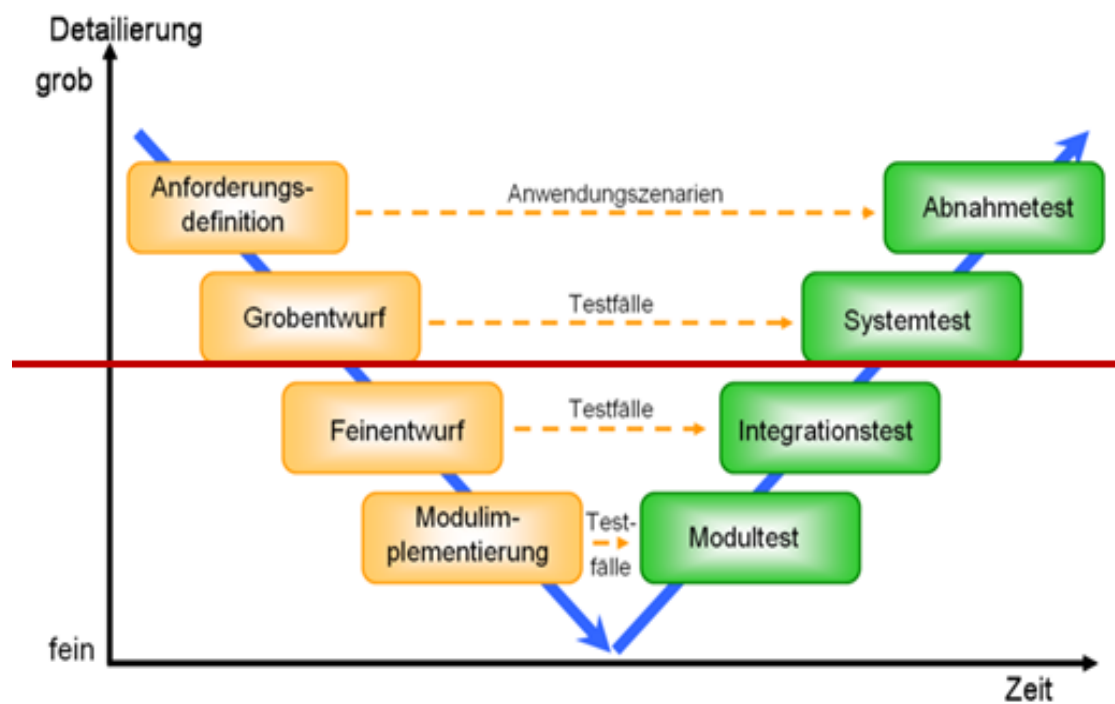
Detailierung

grob

Anforderungsdefinition

Anwendungszenarien

Abnahmetest

Grobentwurf

Testfälle

Systemtest

Feinentwurf

Testfälle

Integrationstest

Modulimplementierung

Testfälle

Modultest

fein

Zeit